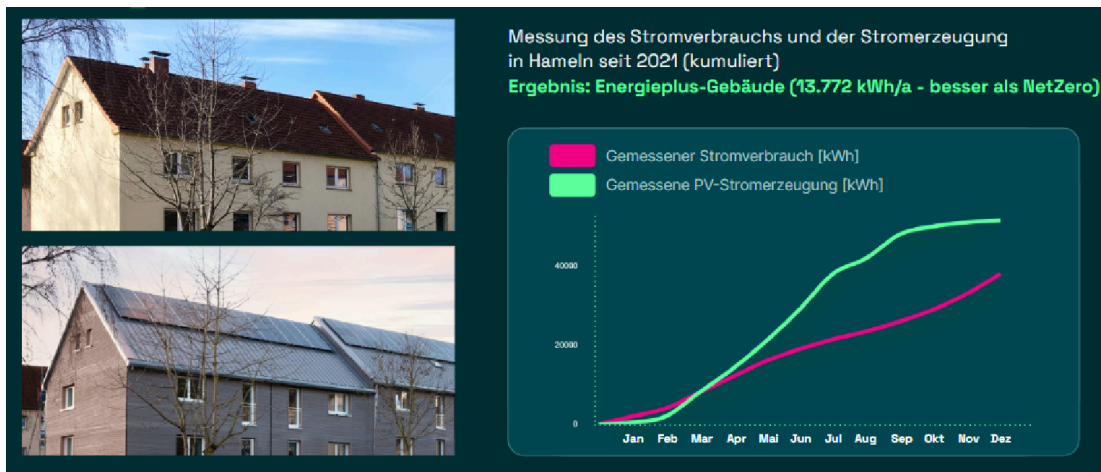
Messung des Stromverbrauchs und der Stromerzeugung in Hameln seit 2021 (kumuliert)
Ergebnis: Energieplus-Gebäude (13.772 kWh/a - besser als NetZero)

Gemessener Stromverbrauch [kWh]
Gemessene PV-Stromerzeugung [kWh]

40000
20000
0
Jan Feb Mar Apr Mai Jun Jul Aug Sep Okt Nov Dez